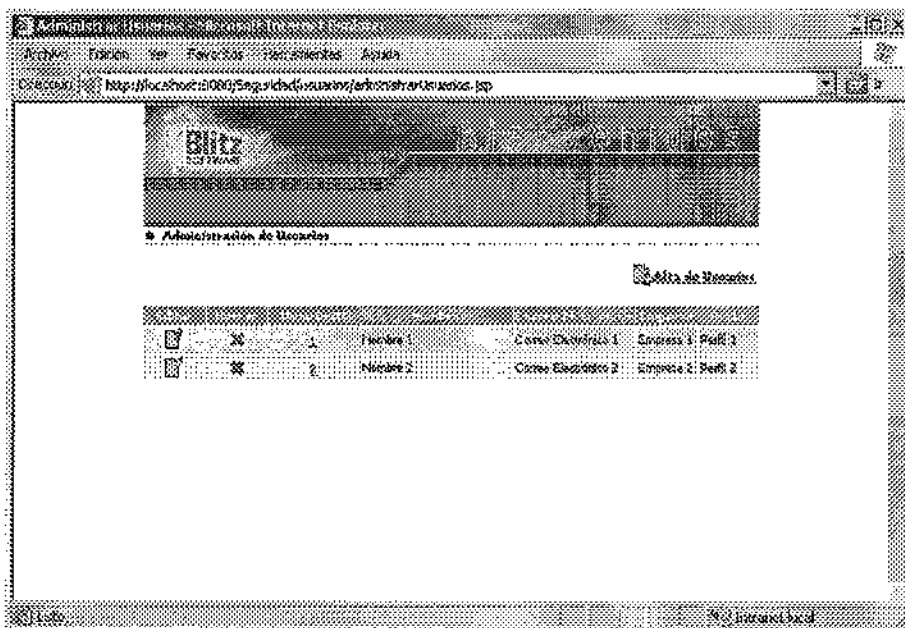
Administrar Usuarios - Microsoft Internet Explorer

Archivo Edición Ver Favoritos Herramientas Ayuda

Dirección http://localhost:8080/Seguridad/usuarios/administrarUsuarios.jsp

Blitz

Administración de Usuarios

Alta de Usuarios

| | | | | | | |
|---|---|---|---|---|---|---|
| | | 1 | Nombre 1 | Correo Electrónico 1 | Empresa 1 | Perfil 1 |
| | | 2 | Nombre 2 | Correo Electrónico 2 | Empresa 2 | Perfil 2 |

Listo

Intranet local